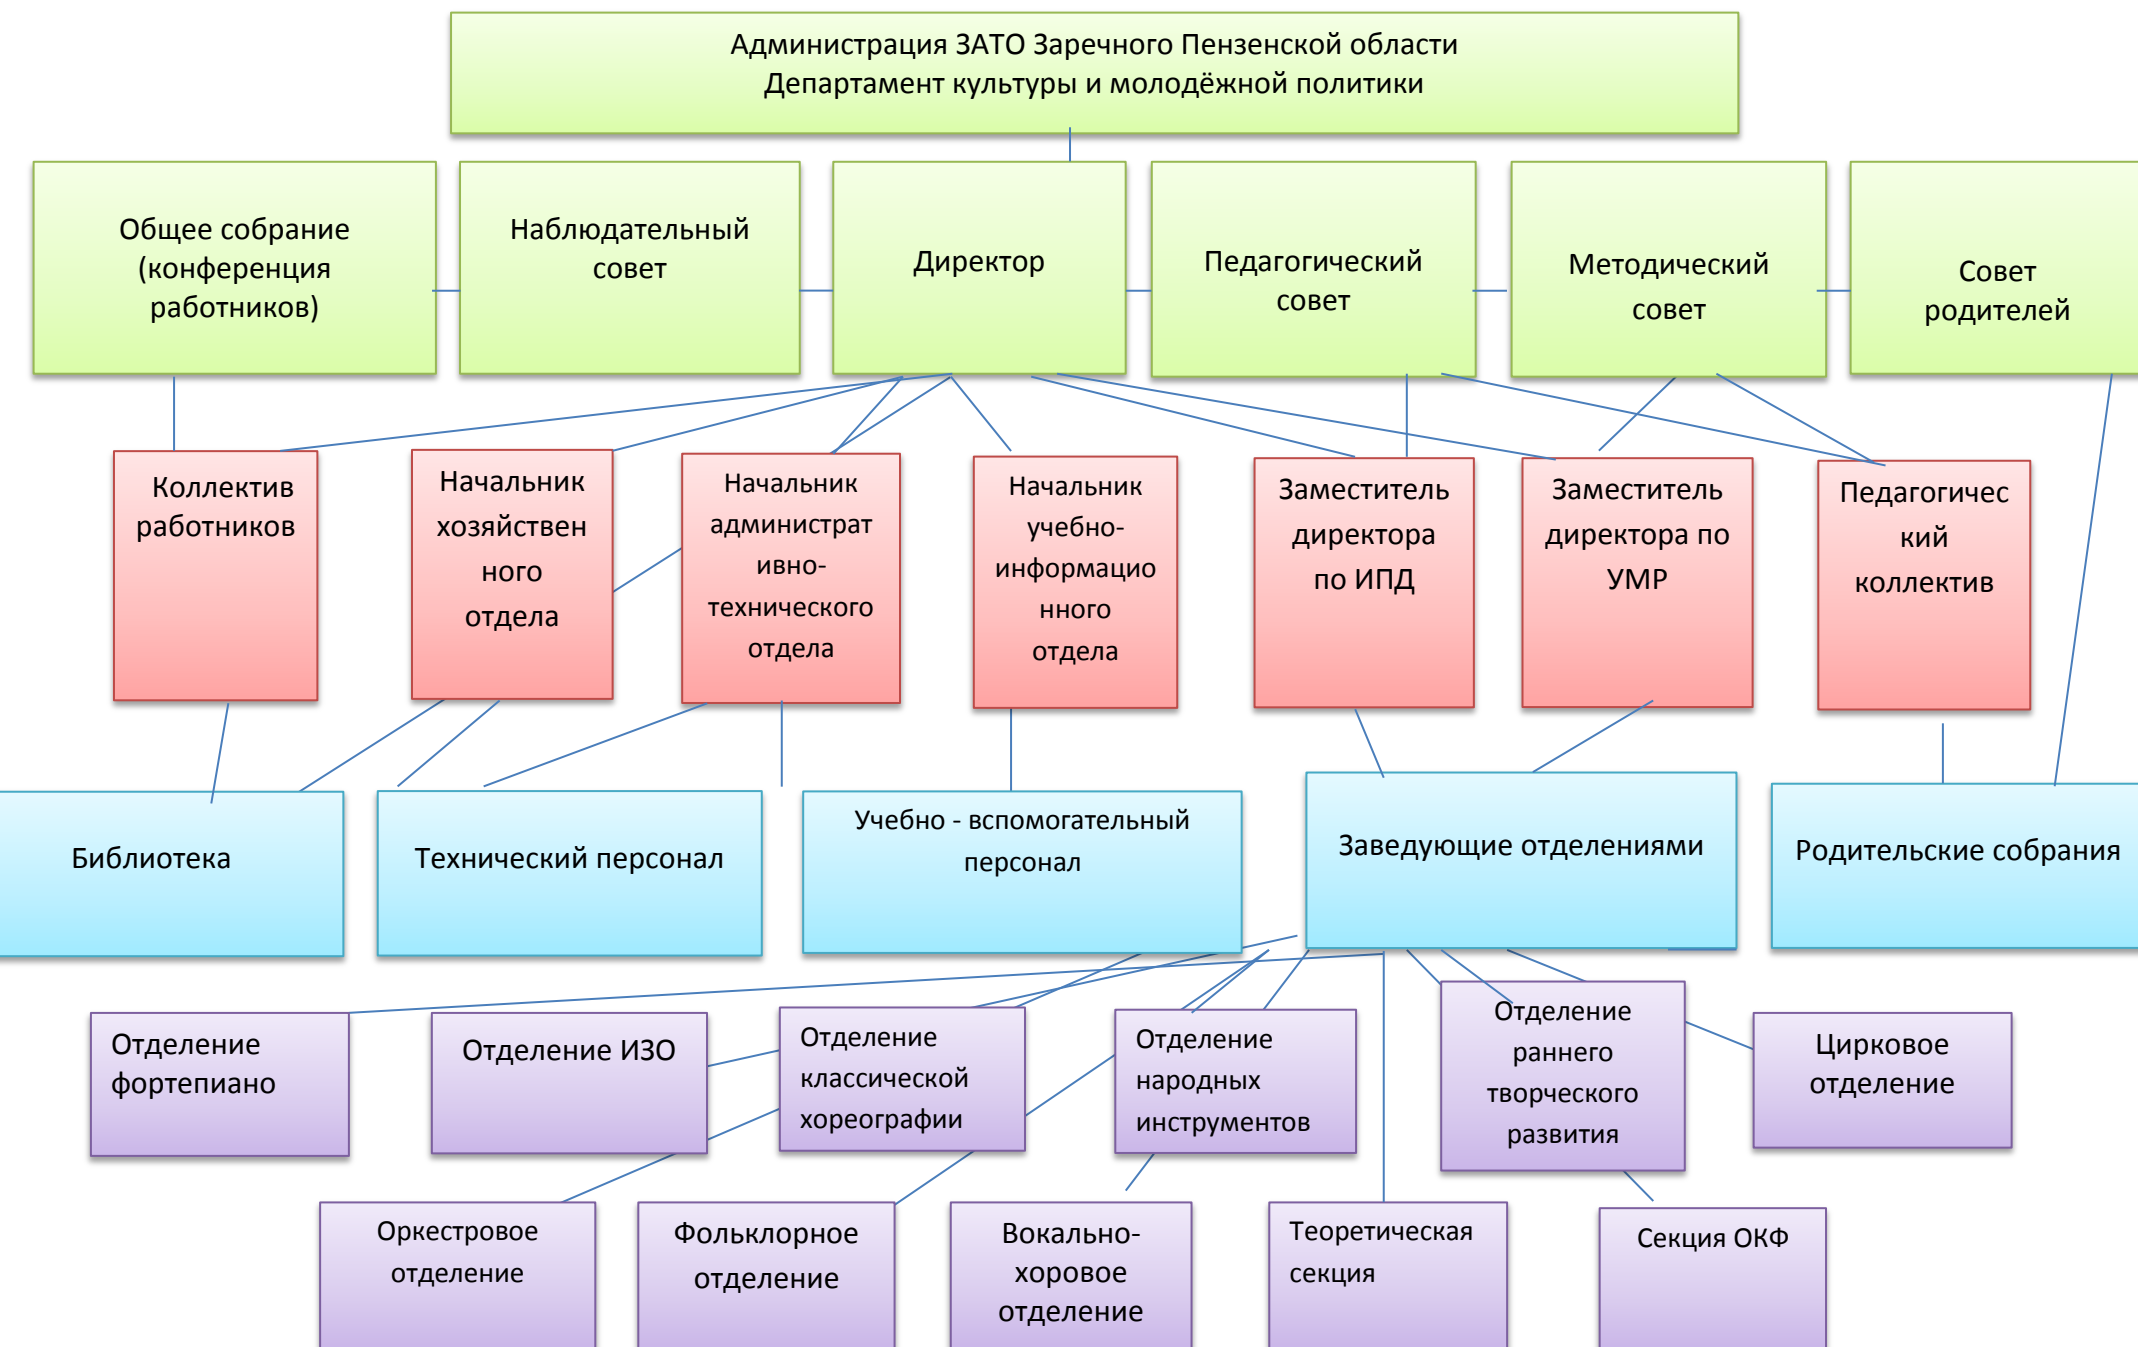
Администрация ЗАТО Заречного Пензенской области
Департамент культуры и молодёжной политики

Общее собрание (конференция работников)

Наблюдательный совет

Директор

Педагогический совет

Методический совет

Совет родителей

Коллектив работников

Начальник хозяйственного отдела

Начальник административно-технического отдела

Начальник учебно-информационного отдела

Заместитель директора по ИПД

Заместитель директора по УМР

Педагогический коллектив

Библиотека

Технический персонал

Учебно - вспомогательный персонал

Заведующие отделениями

Родительские собрания

Отделение фортепиано

Отделение ИЗО

Отделение классической хореографии

Отделение народных инструментов

Отделение раннего творческого развития

Цирковое отделение

Оркестровое отделение

Фольклорное отделение

Вокально-хоровое отделение

Теоретическая секция

Секция ОКФ